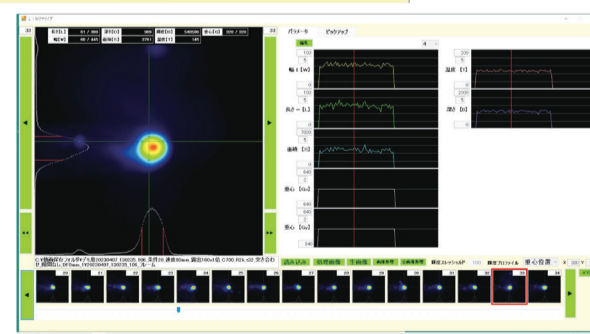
32
33
長さ[L]
61 / 108
深さ[D]
969
時間[ms]
548598
中心[P]
100 / 150
幅[W]
68 / 649
面積[S]
2781
温度[T]
141
パラメータ
ピックアップ
4
幅1[W]
長さ↔[L]
面積[S]
重心[Gx]
重心[Gy]
温度[T]
深さ[D]
読み込み
表示
◀
▶
20
21
22
23
24
25
26
27
28
29
30
31
32
33
34